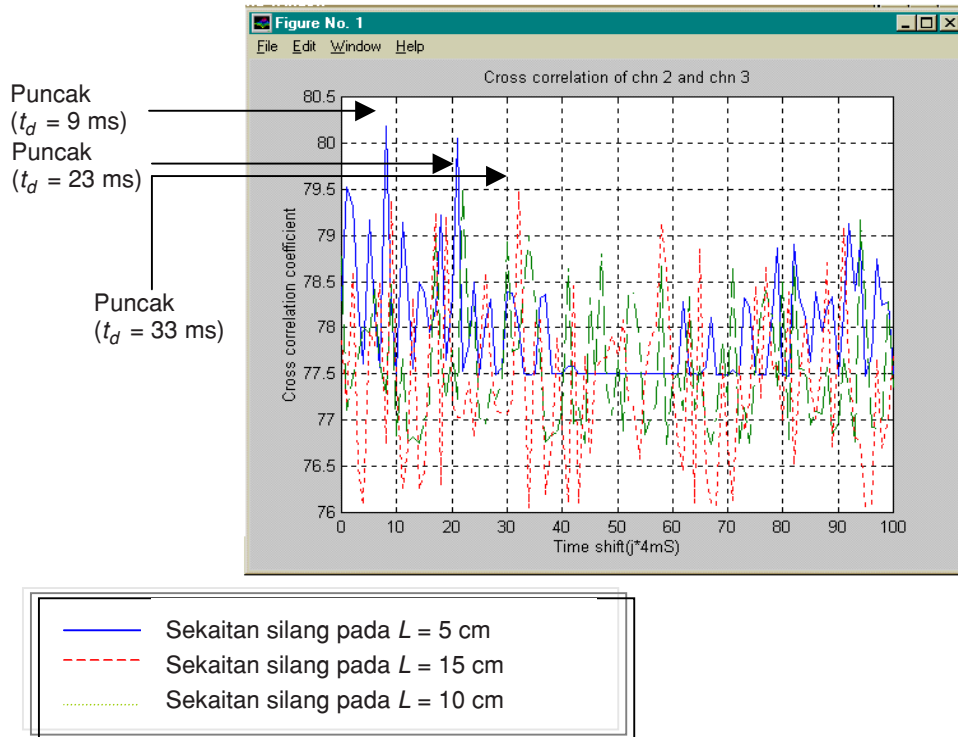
Figure No. 1

File Edit Window Help

Cross correlation of chn 2 and chn 3

Puncak ($t_d$ = 9 ms)

Puncak ($t_d$ = 23 ms)

Puncak ($t_d$ = 33 ms)

Cross correlation coefficient

80.5
80
79.5
79
78.5
78
77.5
77
76.5
76

0 10 20 30 40 50 60 70 80 90 100

Time shift(j*4mS)

Sekaitan silang pada $L$ = 5 cm
Sekaitan silang pada $L$ = 15 cm
Sekaitan silang pada $L$ = 10 cm